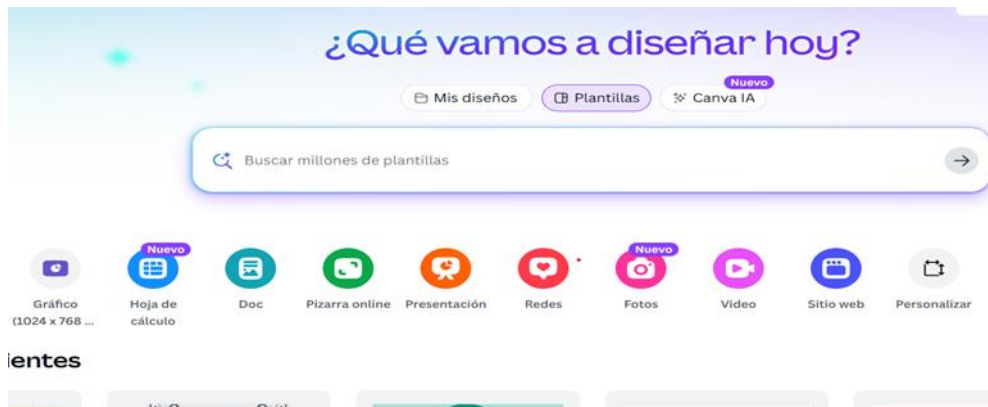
¿Qué vamos a diseñar hoy?

Mis diseños Plantillas Nuevo Canva IA

Buscar millones de plantillas

Gráfico (1024 x 768 ...

Nuevo Hoja de cálculo

Doc

Pizarra online

Presentación

Redes

Nuevo Fotos

Video

Sitio web

Personalizar

ientes